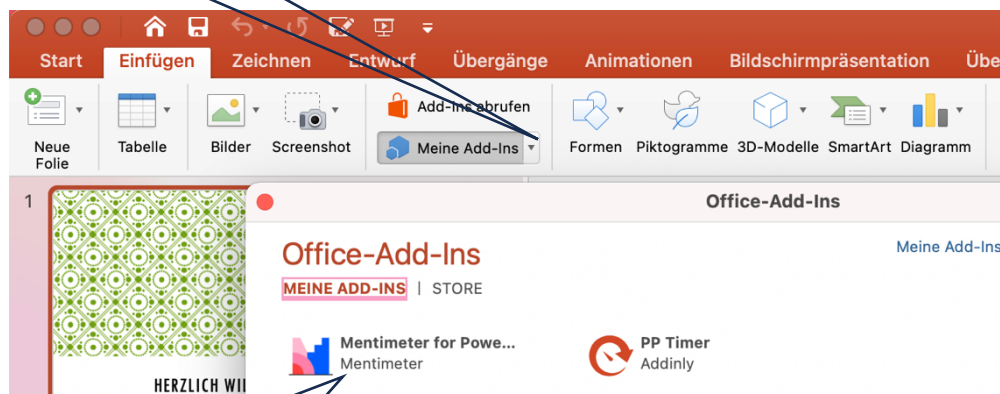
Start Einfügen Zeichnen Entwurf Übergänge Animationen Bildschirmpräsentation Übe

Neue Folie Tabelle Bilder Screenshot Add-Ins abrufen Meine Add-Ins Formen Piktogramme 3D-Modelle SmartArt Diagramm

1

HERZLICH WI

Office-Add-Ins

Office-Add-Ins

Meine Add-Ins

MEINE ADD-INS | STORE

Mentimeter for Powe...
Mentimeter

PP Timer
Addinly